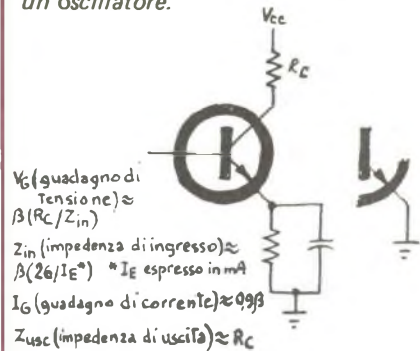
un oscillatore.

Vcc

$R_C$

$V_G$ (guadagno di tensione) ≈ $\beta(R_C/Z_{in})$

$Z_{in}$ (impedenza di ingresso) ≈ $\beta(26/I_E^*)$ * $I_E$ espresso in mA

$I_G$ (guadagno di corrente) ≈ 0,9$\beta$

$Z_{usc}$ (impedenza di uscita) ≈ $R_C$